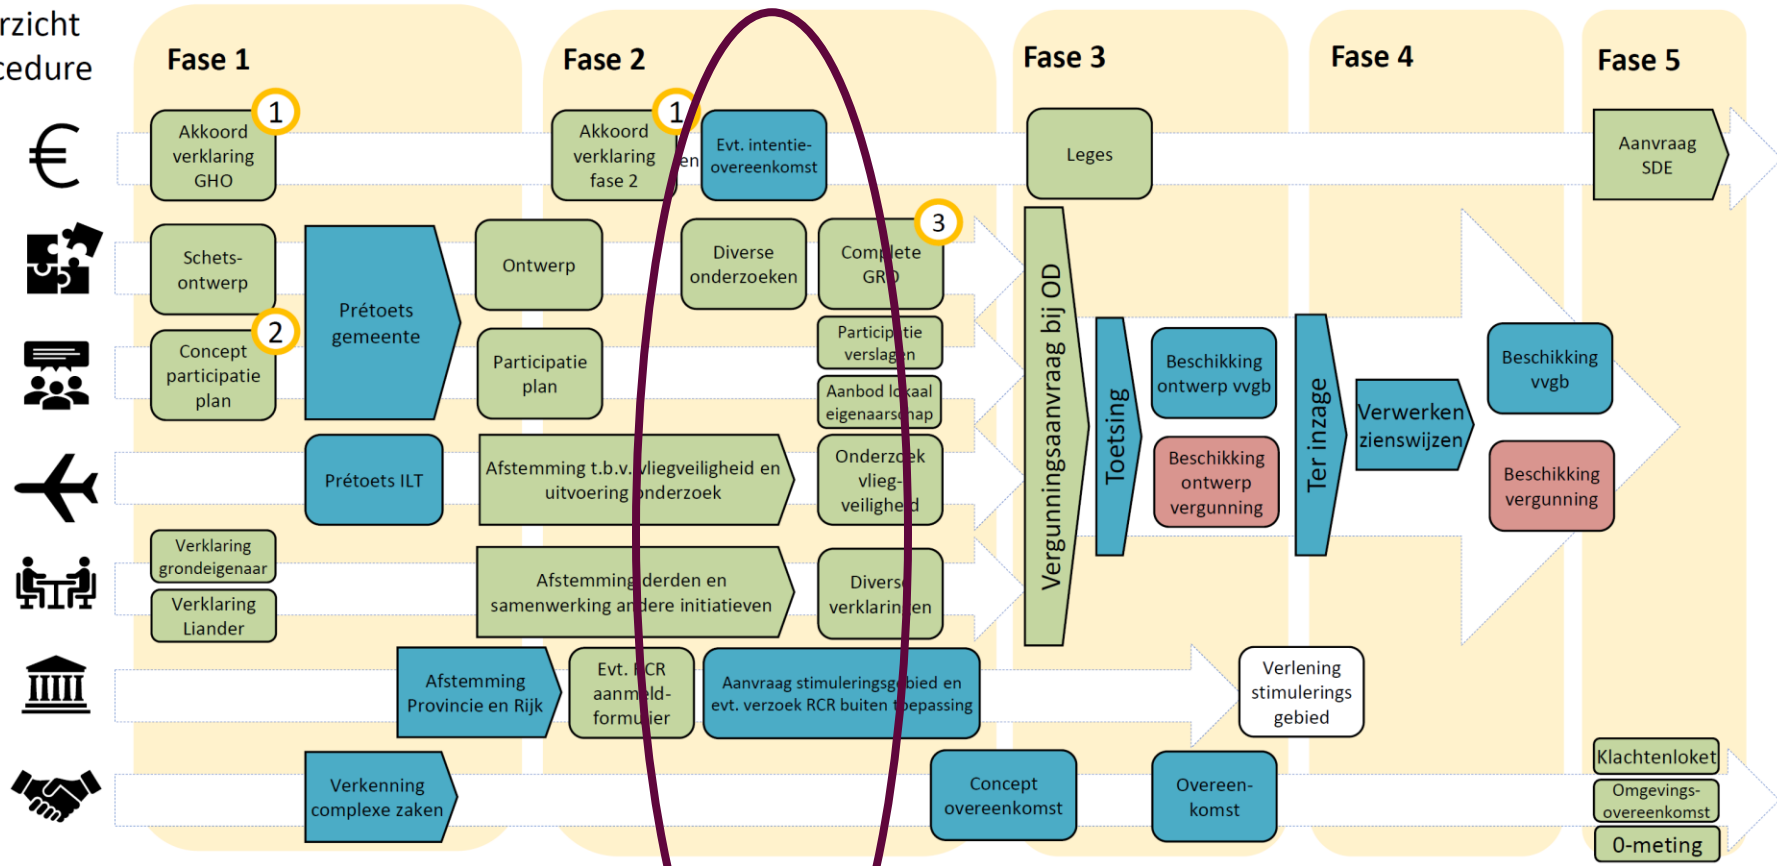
rzicht
cedure

Fase 1

Fase 2

Fase 3

Fase 4

Fase 5

Akkoord verklaring GHO
1

Akkoord verklaring fase 2
1

Evt. intentie-overeenkomst

Leges

Aanvraag SDE

Schets-ontwerp

Prétoets gemeente

Ontwerp

Diverse onderzoeken

Complete GRD
3

Concept participatie plan
2

Participatie plan

Participatie verslagen

Aanbod lokaal eigenaarschap

Vergunningsaanvraag bij OD

Toetsing

Beschikking ontwerp vvgb

Beschikking ontwerp vergunning

Ter inzage

Verwerken zienswijzen

Beschikking vvgb

Beschikking vergunning

Prétoets ILT

Afstemming t.b.v. vliegveiligheid en uitvoering onderzoek

Onderzoek vlieg-veiligheid

Verklaring grondeigenaar

Verklaring Liander

Afstemming derden en samenwerking andere initiatieven

Diverse verklaringen

Afstemming Provincie en Rijk

Evt. RCR aanmeld-formulier

Aanvraag stimuleringsgebied en evt. verzoek RCR buiten toepassing

Verlening stimulerings gebied

Verkenning complexe zaken

Concept overeenkomst

Overeen-komst

Klachtenloket

Omgevings-overeenkomst

0-meting